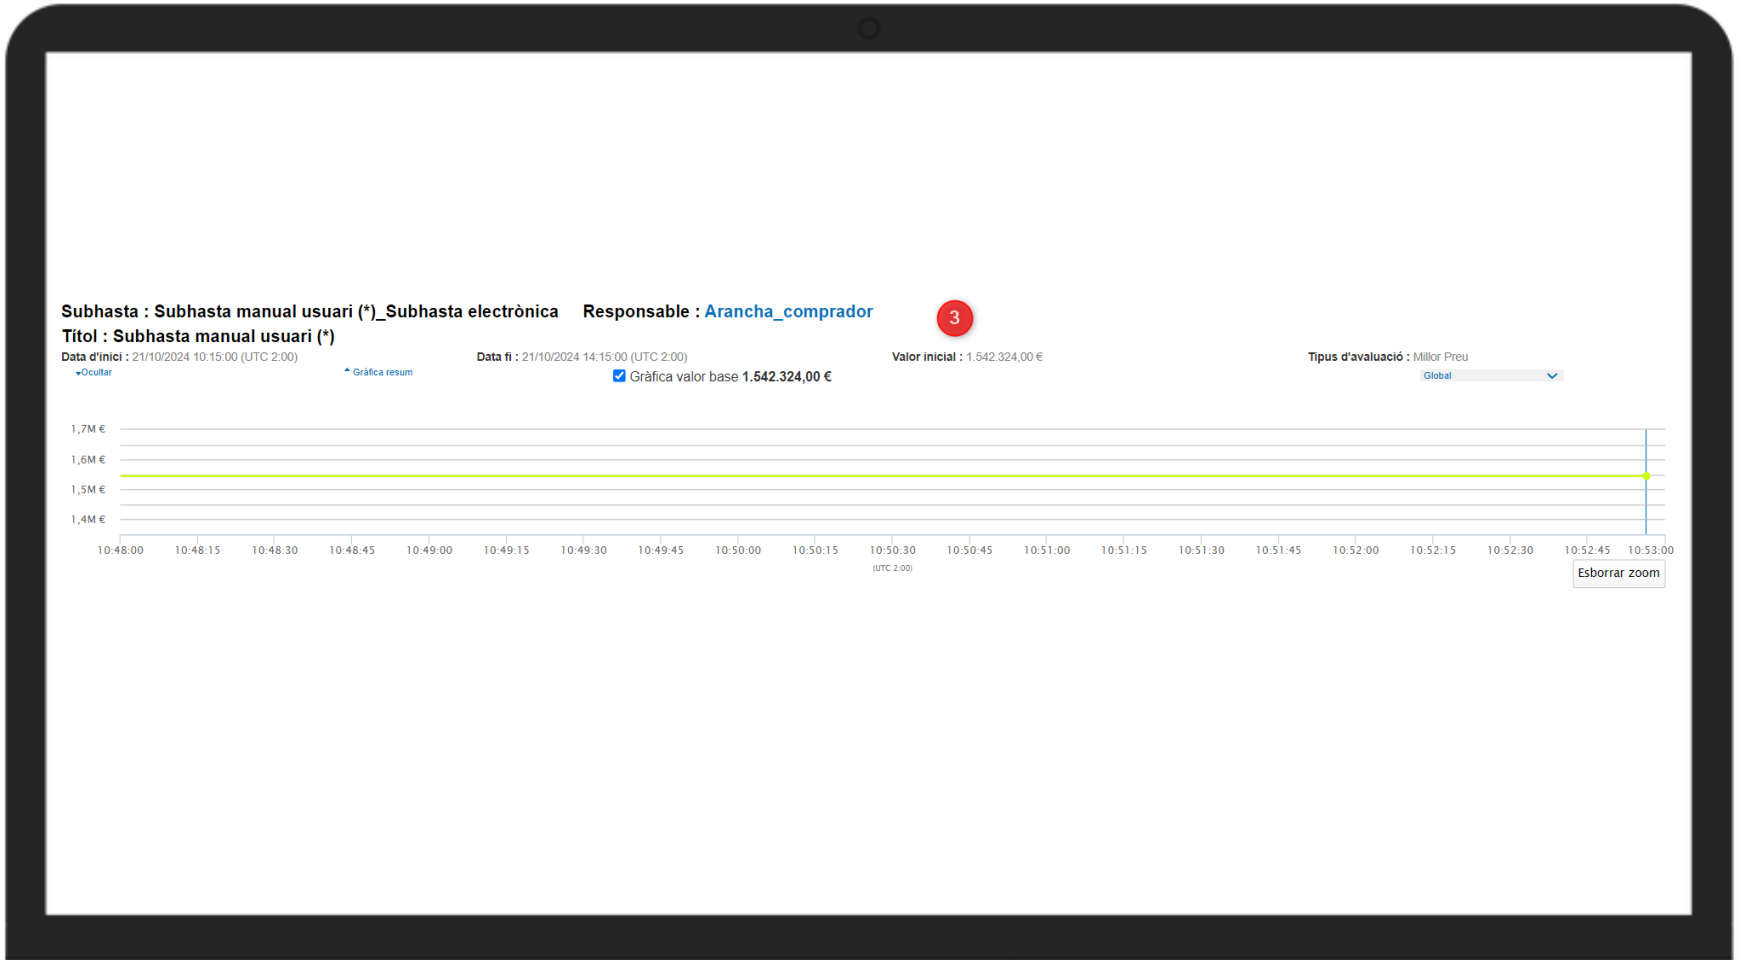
Subhasta : Subhasta manual usuari (*)_Subhasta electrònica Responsable : Arancha_comprador

3

Títol : Subhasta manual usuari (*)

Data d'inici : 21/10/2024 10:15:00 (UTC 2:00)

Data fi : 21/10/2024 14:15:00 (UTC 2:00)

Valor inicial : 1.542.324,00 €

Tipus d'avaluació : Millor Preu

Ocultar

Gràfica resum

Gràfica valor base 1.542.324,00 €

Global

1,7M €
1,6M €
1,5M €
1,4M €

10:48:00 10:48:15 10:48:30 10:48:45 10:49:00 10:49:15 10:49:30 10:49:45 10:50:00 10:50:15 10:50:30 10:50:45 10:51:00 10:51:15 10:51:30 10:51:45 10:52:00 10:52:15 10:52:30 10:52:45 10:53:00

(UTC 2:00)

Esborrar zoom